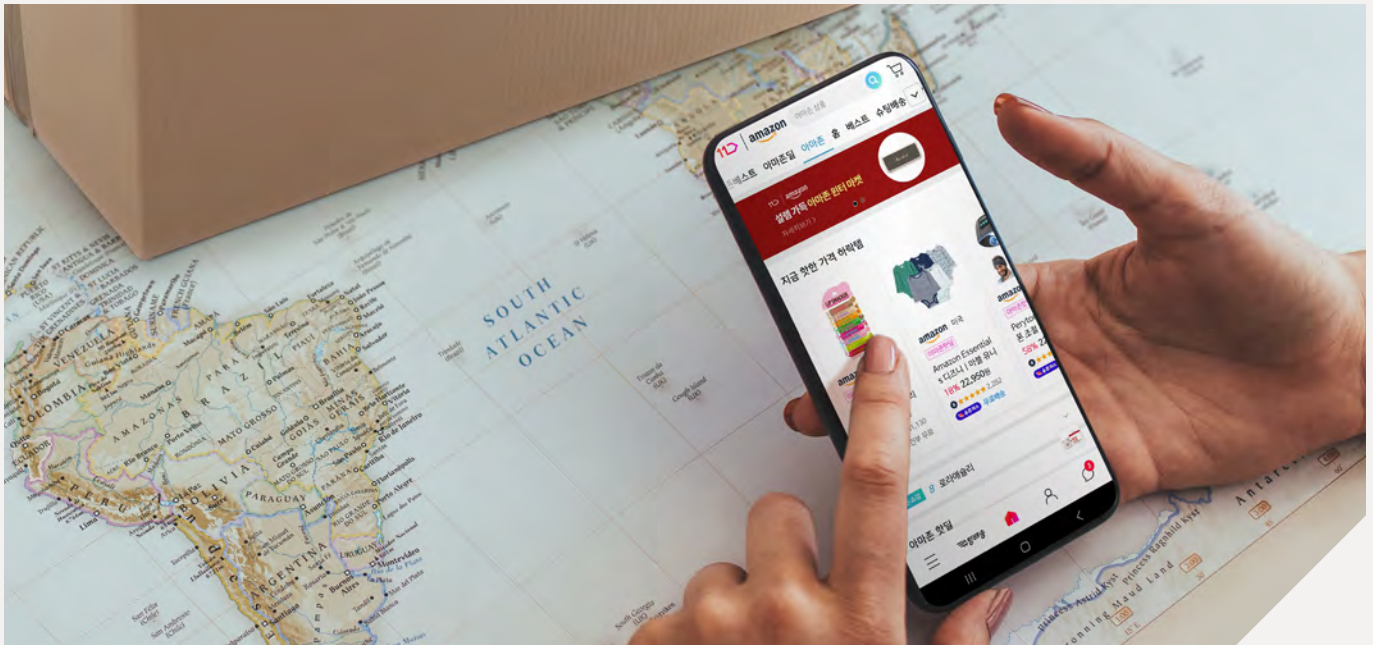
11 | amazon 아마존 상품

베스트 아마존딜 아마존 홈 베스트 슈팅배송

11 | amazon
설렘 가득 아마존 윈터 마켓
자세히보기 >

지금 핫한 가격 하락템

amazon 미국
Amazon Essential s 디즈니 | 아동 유니
16% 22,950원
★★★★ 2,252
무료배송

Peryton
몬 조류
58% 2

8 오리에슬리

아마존 핫딜

SOUTH ATLANTIC OCEAN

VENEZUELA
COLOMBIA
ECUADOR
PERU
BRAZIL
BOLIVIA
PARAGUAY
ARGENTINA
URUGUAY
AMAZONAS
MATO GROSSO
GOIAS
MINAS GERAIS
BAHIA
Rio de Janeiro
Montevideo
Buenos Aires
Santiago
Lima
La Paz
Asuncion
Porto Alegre
Brasilia